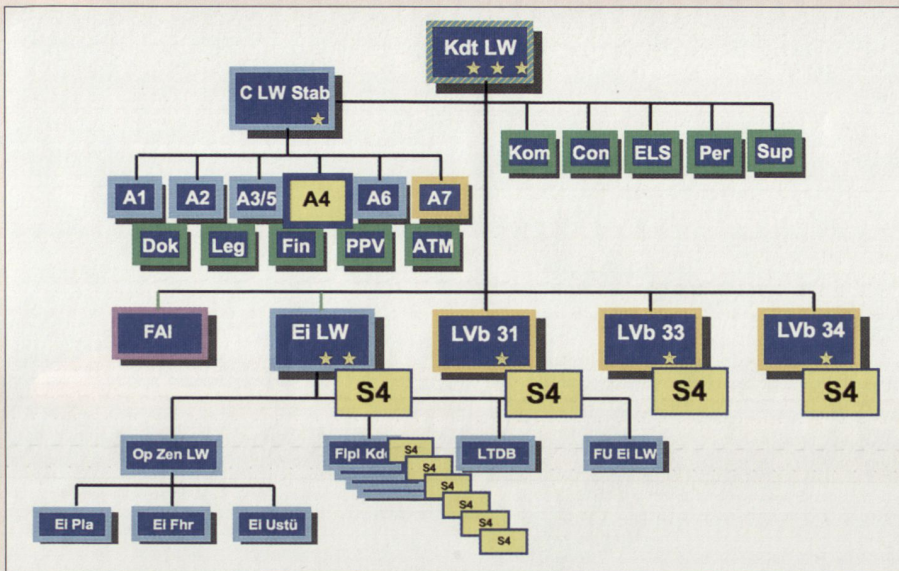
Kdt LW
★★★

C LW Stab
★

Kom
Con
ELS
Per
Sup

A1
A2
A3/5
A4
A6
A7

Dok
Leg
Fin
PPV
ATM

FAI

Ei LW
★★

LVb 31
★

LVb 33
★

LVb 34
★

S4
S4
S4
S4

Op Zen LW
Flpl Kdo
S4
S4
S4
S4
S4
S4
LTDB
FU Ei LW

Ei Pla
Ei Fhr
Ei Ustü